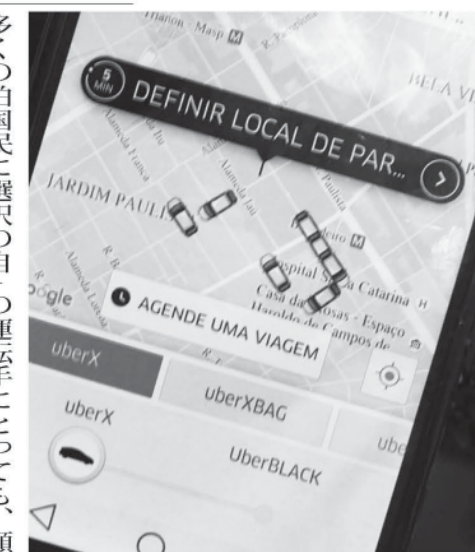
多くの自国民に選択の自由の運転手にとっても、頑

Manon · Masp M

BELA VI

5 MIN

DEFINIR LOCAL DE PAR...

JARDIM PAULI

Alameda Itu

Alameda Franca

Alameda Jaú

Paulista

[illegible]eiro M

R. R.

Alameda Lorena

Google

spital S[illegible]a Catarina

Casa da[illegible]osas - Espaço Haroldo de Campos de

AGENDE UMA VIAGEM

uberX

uberXBAG

uberX

UberBLACK

ube